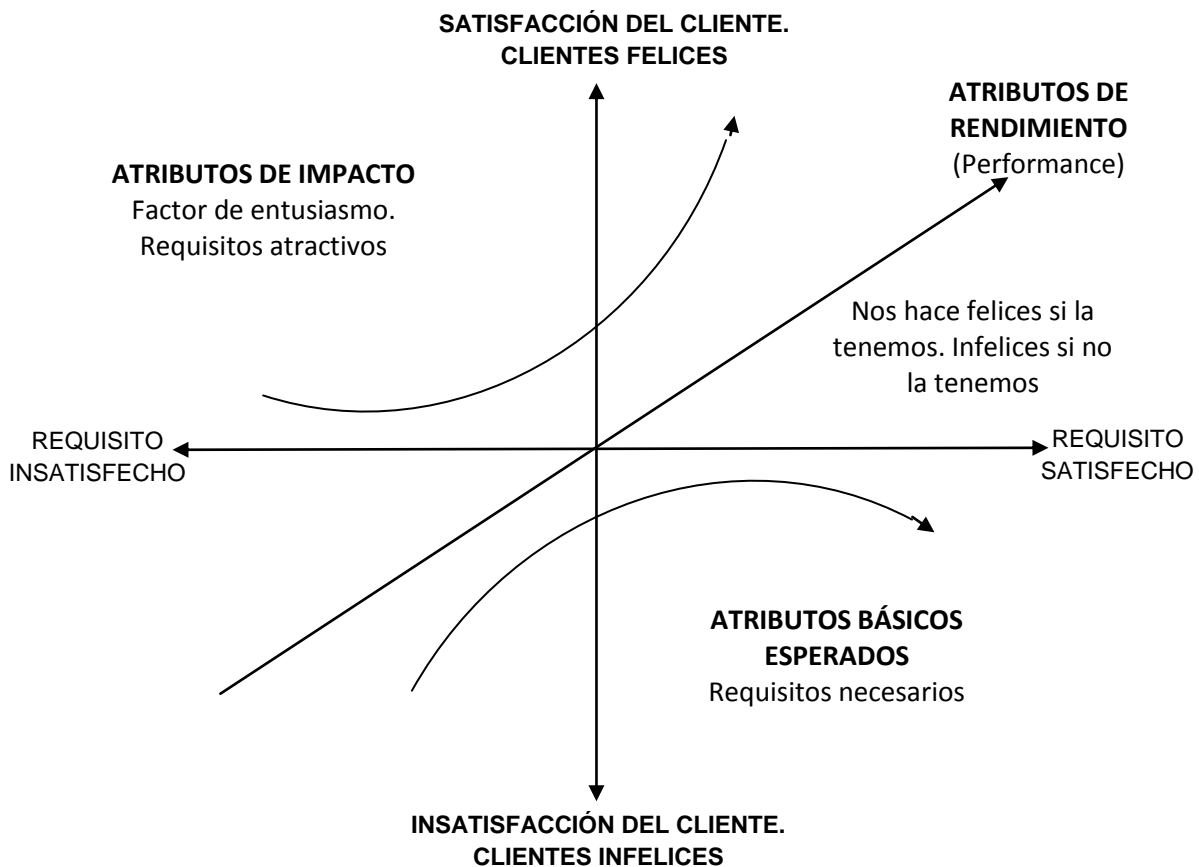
SATISFACCIÓN DEL CLIENTE.
CLIENTES FELICES

ATRIBUTOS DE RENDIMIENTO
(Performance)

ATRIBUTOS DE IMPACTO
Factor de entusiasmo.
Requisitos atractivos

Nos hace felices si la tenemos. Infelices si no la tenemos

REQUISITO INSATISFECHO

REQUISITO SATISFECHO

ATRIBUTOS BÁSICOS ESPERADOS
Requisitos necesarios

INSATISFACCIÓN DEL CLIENTE.
CLIENTES INFELICES